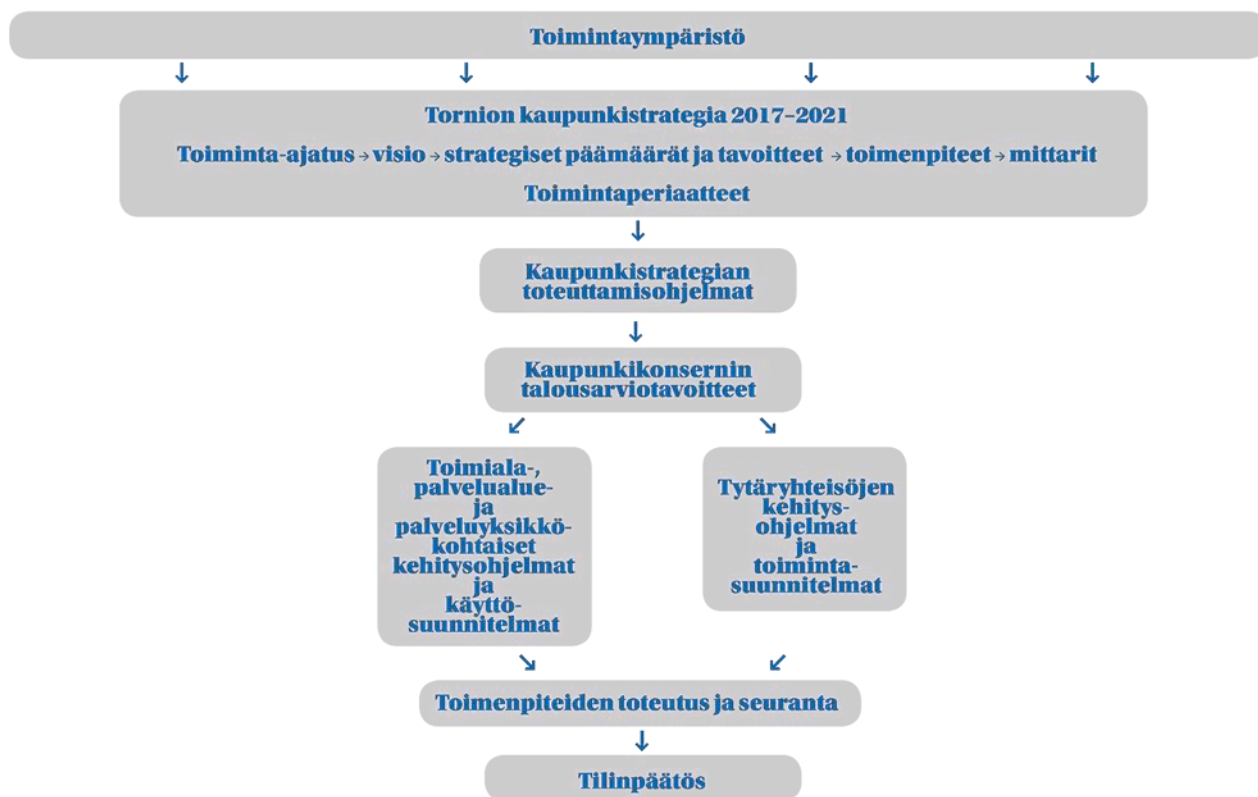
Toimintaympäristö

↓ ↓ ↓ ↓

Tornion kaupunkistrategia 2017–2021

Toiminta-ajatus → visio → strategiset päämäärät ja tavoitteet → toimenpiteet → mittarit

Toimintaperiaatteet

↓

Kaupunkistrategian toteuttamisohjelmat

↓

Kaupunkikonsernin talousarviotavoitteet

↙ ↘

Toimiala-, palvelualue- ja palveluyksikkö-kohtaiset kehitysohjelmat ja käyttö-suunnitelmat

Tytäryhteisöjen kehitys-ohjelmat ja toiminta-suunnitelmat

↘ ↙

Toimenpiteiden toteutus ja seuranta

↓

Tilinpäätös